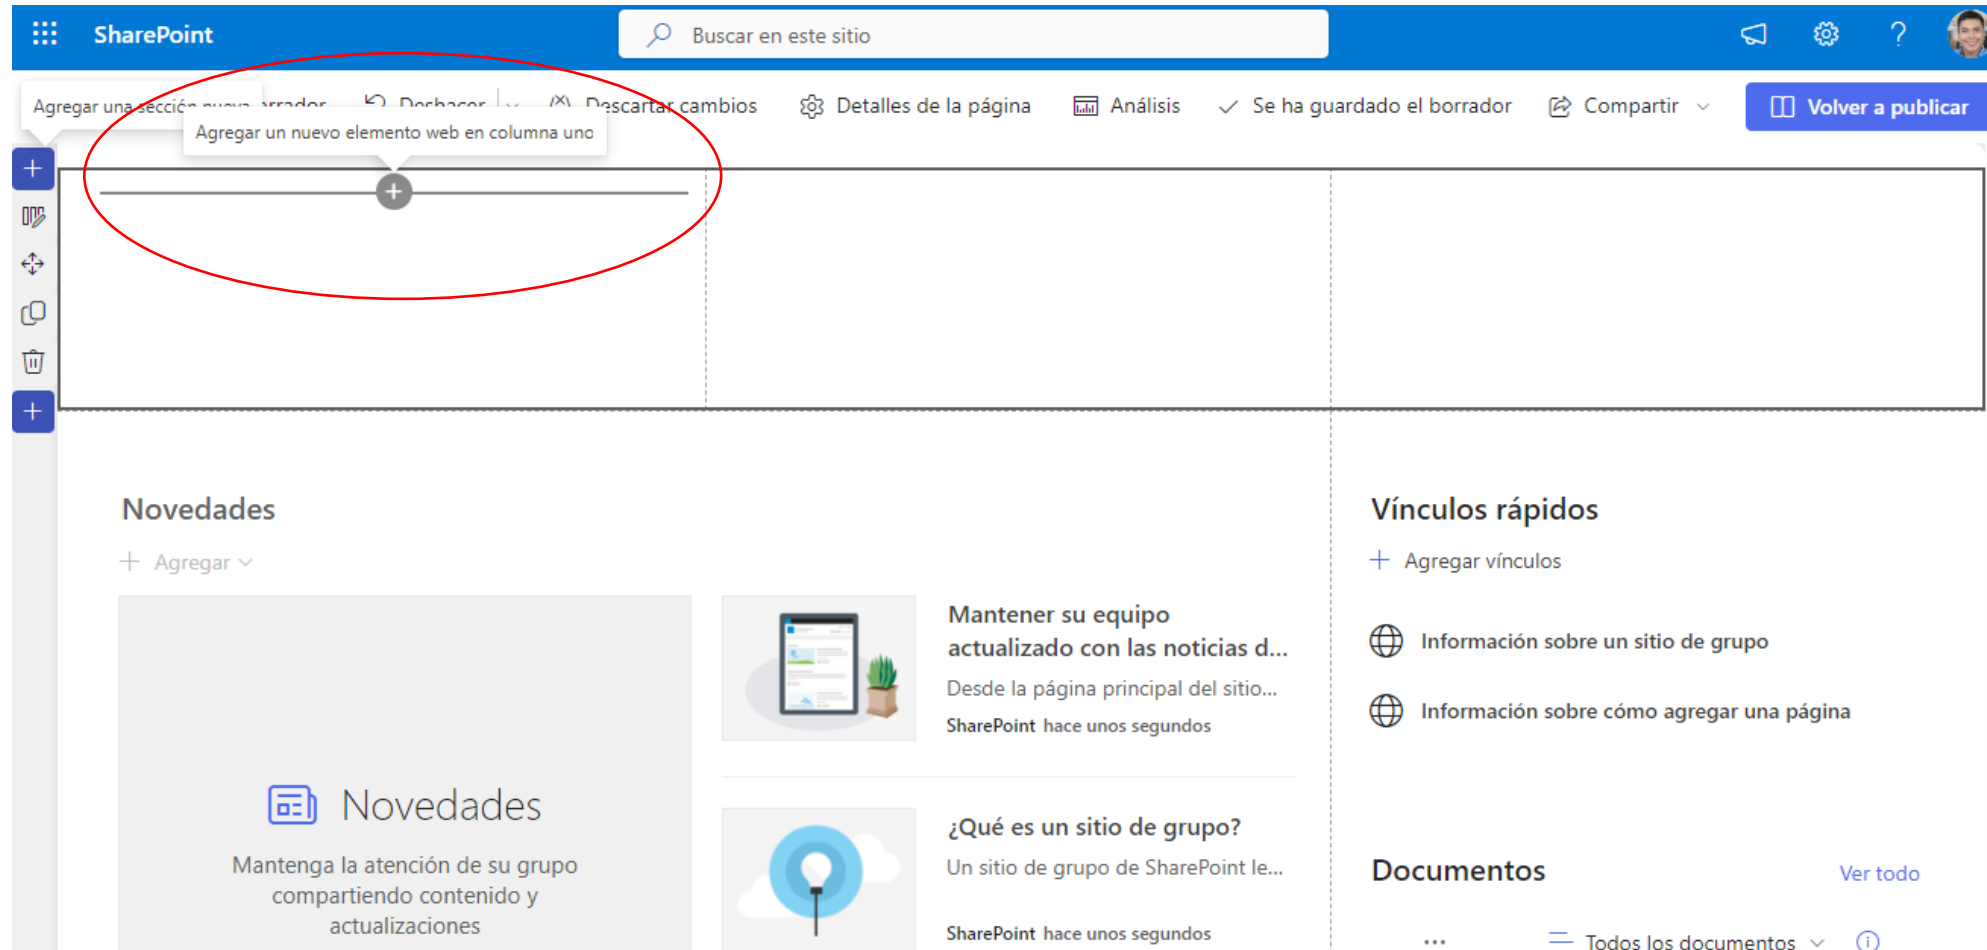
SharePoint

Buscar en este sitio

Agregar una sección nueva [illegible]rrador

Deshacer

Descartar cambios

Detalles de la página

Análisis

Se ha guardado el borrador

Compartir

Volver a publicar

Agregar un nuevo elemento web en columna uno

Novedades

Agregar

Novedades

Mantenga la atención de su grupo compartiendo contenido y actualizaciones

Mantener su equipo actualizado con las noticias d...

Desde la página principal del sitio...

SharePoint hace unos segundos

¿Qué es un sitio de grupo?

Un sitio de grupo de SharePoint le...

SharePoint hace unos segundos

Vínculos rápidos

Agregar vínculos

Información sobre un sitio de grupo

Información sobre cómo agregar una página

Documentos

Ver todo

...

Todos los documentos